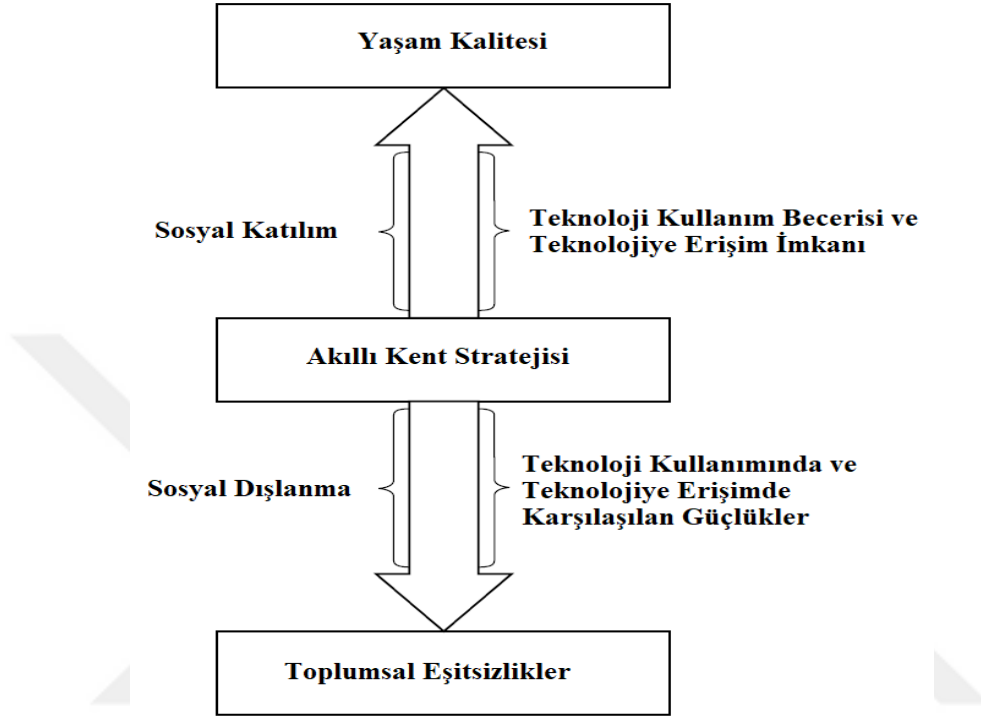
Yaşam Kalitesi

Sosyal Katılım

Teknoloji Kullanım Becerisi ve Teknolojiye Erişim İmkanı

Akıllı Kent Stratejisi

Sosyal Dışlanma

Teknoloji Kullanımında ve Teknolojiye Erişimde Karşılaşılan Güçlükler

Toplumsal Eşitsizlikler